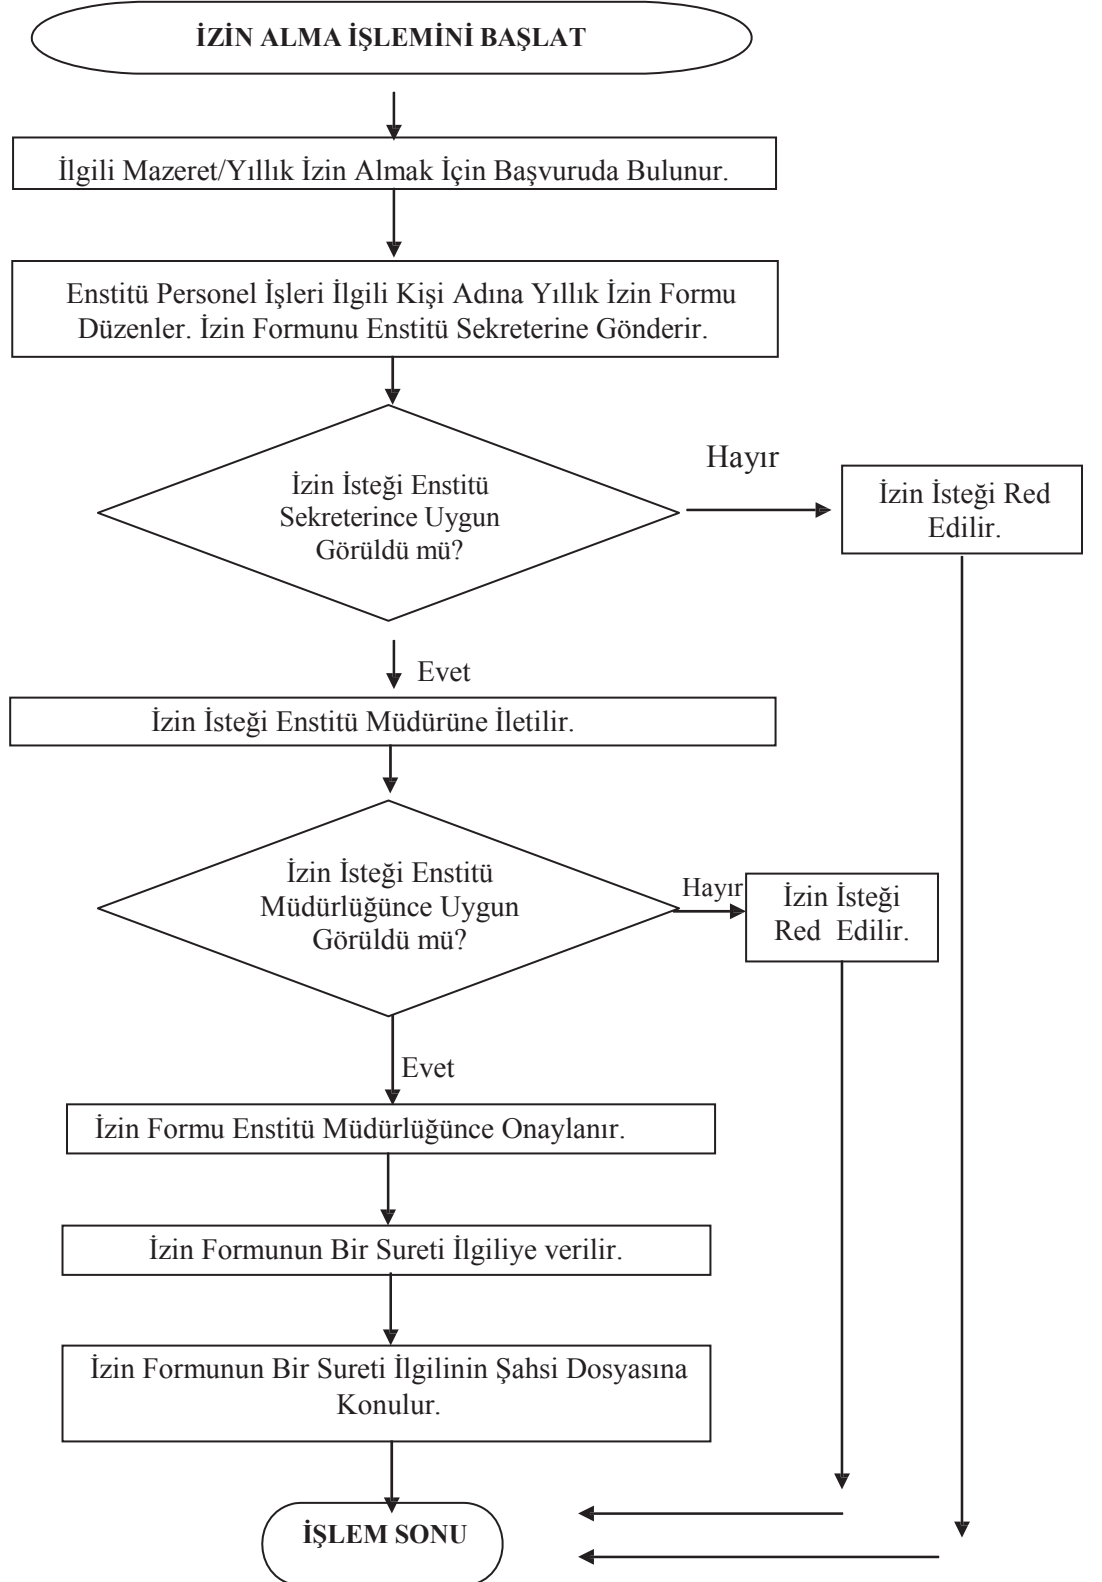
İZİN ALMA İŞLEMİNİ BAŞLAT

İlgili Mazeret/Yıllık İzin Almak İçin Başvuruda Bulunur.

Enstitü Personel İşleri İlgili Kişi Adına Yıllık İzin Formu Düzenler. İzin Formunu Enstitü Sekreterine Gönderir.

İzin İsteği Enstitü Sekreterince Uygun Görüldü mü?

Hayır

İzin İsteği Red Edilir.

Evet

İzin İsteği Enstitü Müdürüne İletilir.

İzin İsteği Enstitü Müdürlüğünce Uygun Görüldü mü?

Hayır

İzin İsteği Red Edilir.

Evet

İzin Formu Enstitü Müdürlüğünce Onaylanır.

İzin Formunun Bir Sureti İlgiliye verilir.

İzin Formunun Bir Sureti İlgilinin Şahsi Dosyasına Konulur.

İŞLEM SONU